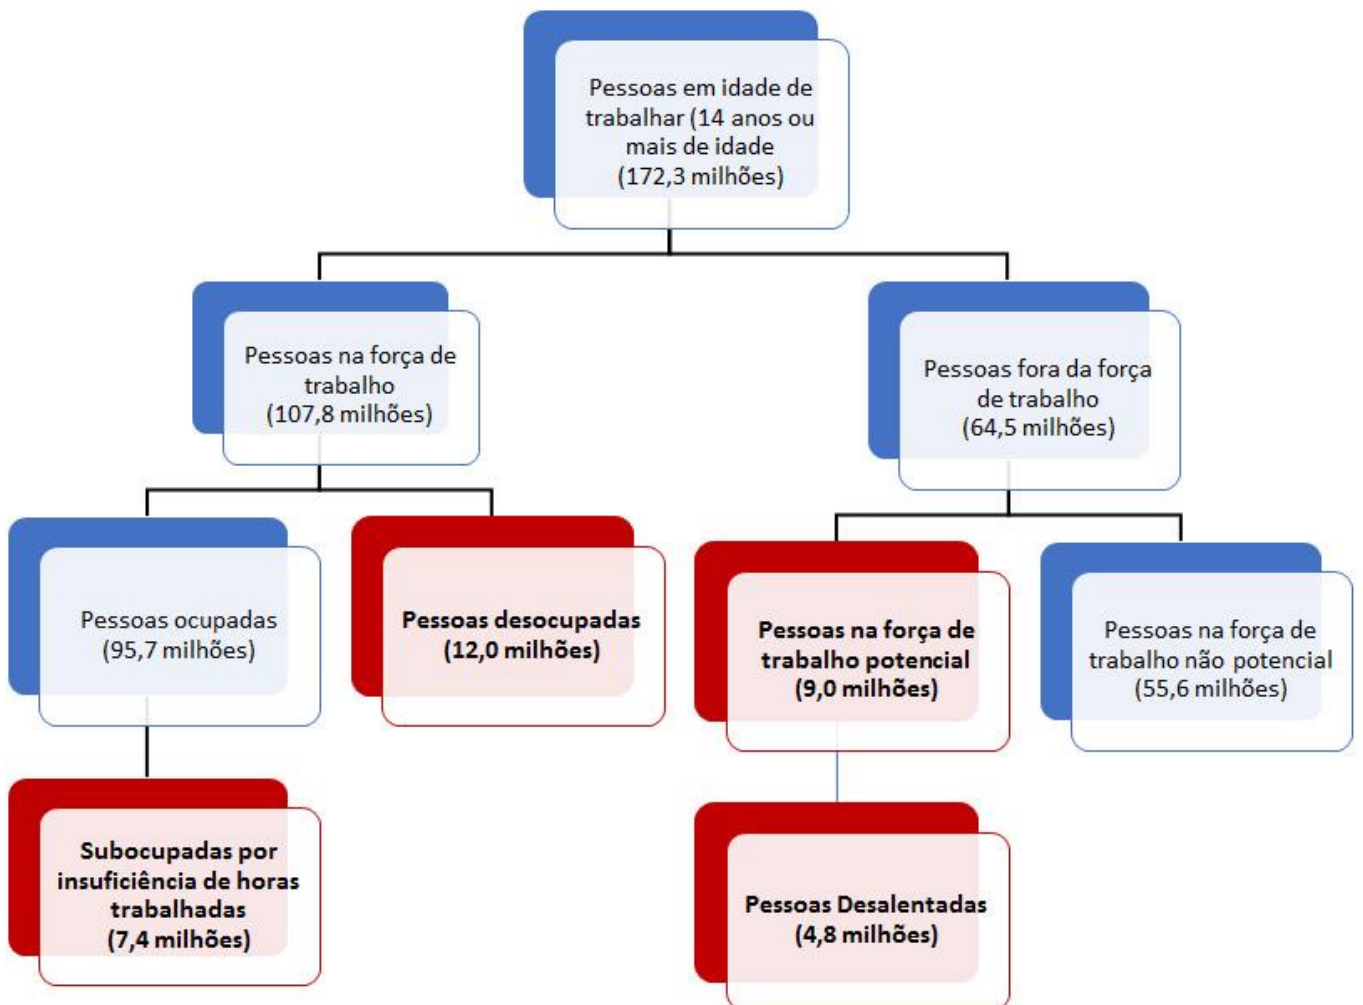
Pessoas em idade de trabalhar (14 anos ou mais de idade (172,3 milhões)

Pessoas na força de trabalho (107,8 milhões)

Pessoas fora da força de trabalho (64,5 milhões)

Pessoas ocupadas (95,7 milhões)

**Pessoas desocupadas (12,0 milhões)**

**Pessoas na força de trabalho potencial (9,0 milhões)**

Pessoas na força de trabalho não potencial (55,6 milhões)

**Subocupadas por insuficiência de horas trabalhadas (7,4 milhões)**

**Pessoas Desalentadas (4,8 milhões)**